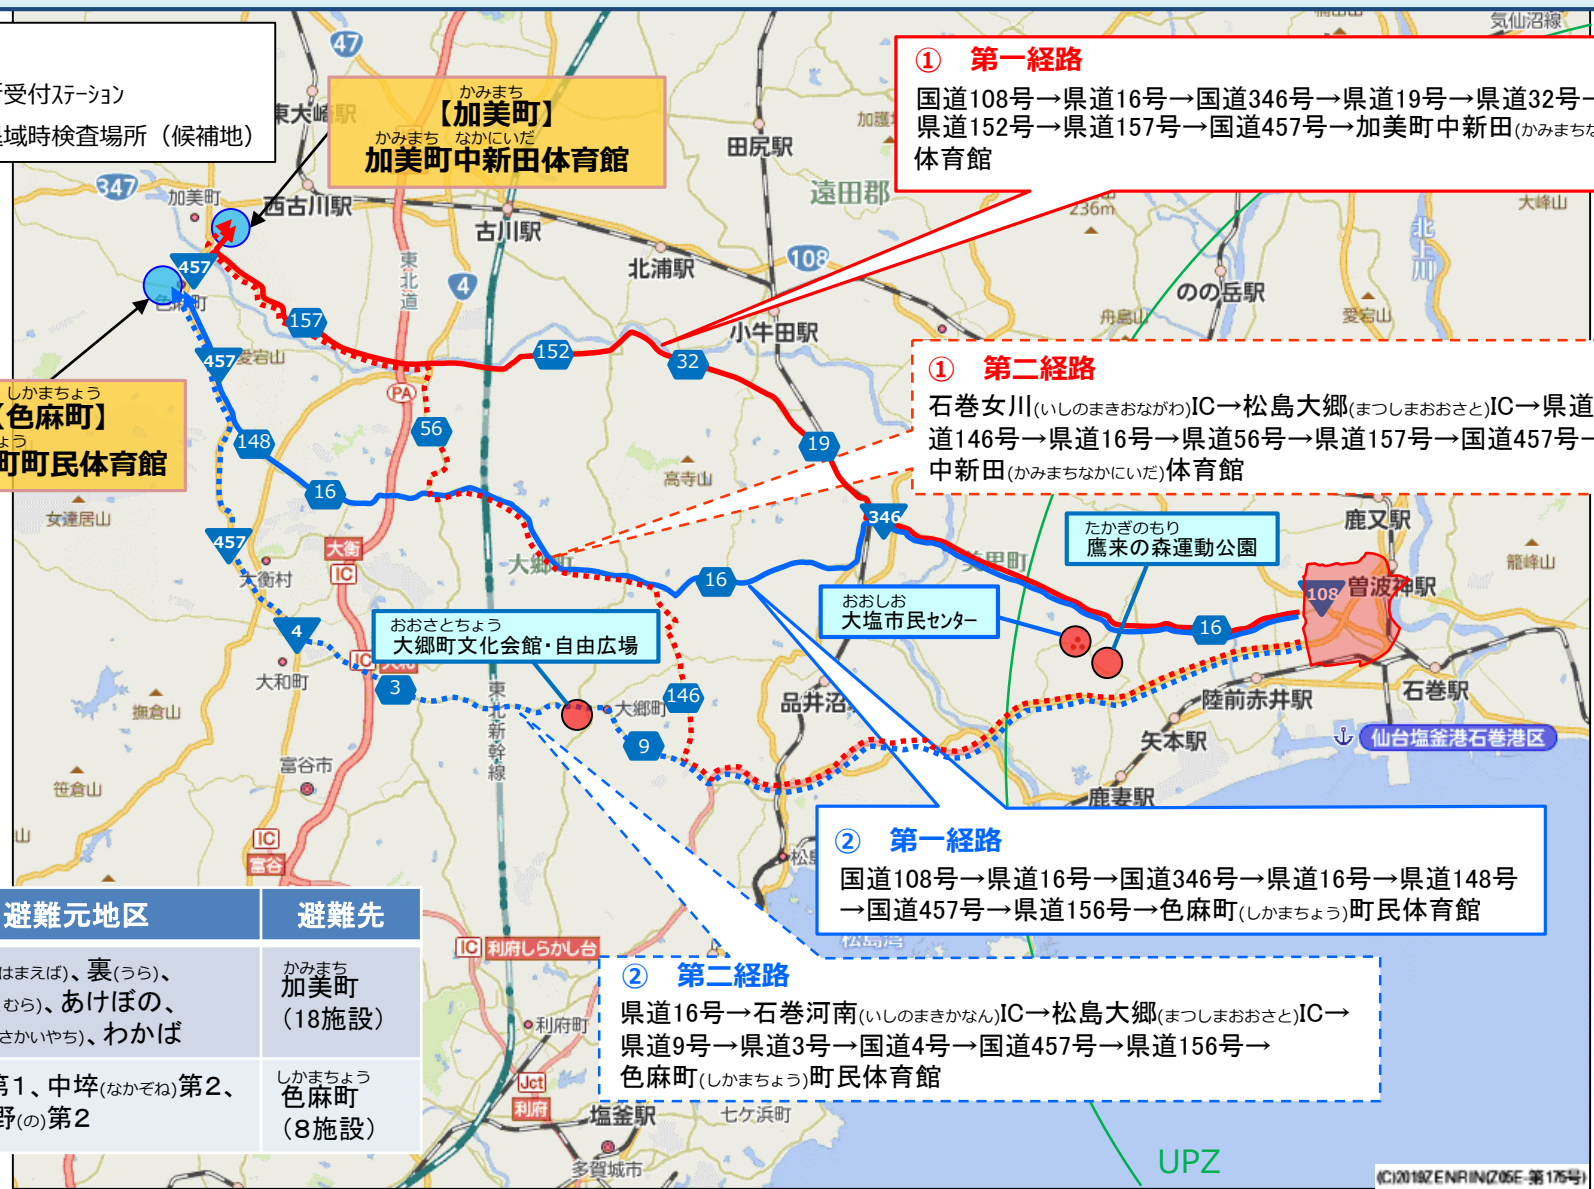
受付ｽﾃｰｼｮﾝ
域時検査場所（候補地）

かみまち
【加美町】
かみまち　なかにいだ
加美町中新田体育館

① 第一経路
国道108号→県道16号→国道346号→県道19号→県道32号→県道152号→県道157号→国道457号→加美町中新田(かみまちな
体育館

① 第二経路
石巻女川(いしのまきおながわ)IC→松島大郷(まつしまおおさと)IC→県道146号→県道16号→県道56号→県道157号→国道457号→中新田(かみまちなかにいだ)体育館

しかまちょう
【色麻町】
町町民体育館

たかぎのもり
鷹来の森運動公園

おおしお
大塩市民ｾﾝﾀｰ

おおさとちょう
大郷町文化会館・自由広場

② 第一経路
国道108号→県道16号→国道346号→県道16号→県道148号→国道457号→県道156号→色麻町(しかまちょう)町民体育館

② 第二経路
県道16号→石巻河南(いしのまきかなん)IC→松島大郷(まつしまおおさと)IC→県道9号→県道3号→国道4号→国道457号→県道156号→色麻町(しかまちょう)町民体育館

| 避難元地区 | 避難先 |
|---|---|
| (はまえば)、裏(うら)、むら)、あけぼの、さかいやち)、わかば | かみまち 加美町 (18施設) |
| 第1、中埣(なかぞね)第2、野(の)第2 | しかまちょう 色麻町 (8施設) |

気仙沼線　47　東大崎駅　加美町　347　西古川駅　古川駅　東北道　4　田尻駅　遠田郡　236m　108　北浦駅　小牛田駅　ののの岳駅　北上川　大峰山　愛宕山　舟島山　457　157　152　32　19　PA　56　148　16　女達居山　457　大衡　IC　大衡村　大郷町　346　美里町　鹿又駅　龍峰山　108　曽波神駅　4　IC　大和町　3　146　大郷町　9　品井沼　陸前赤井駅　石巻駅　矢本駅　仙台塩釜港石巻港区　鹿妻駅　撫倉山　富谷市　笹倉山　IC　富谷　東北新幹線　IC 利府しらかし台　利府町　Jct　利府　塩釜駅　七ヶ浜町　多賀城市　松島湾　UPZ
(C)2019ZENRIN(Z05E-第175号)